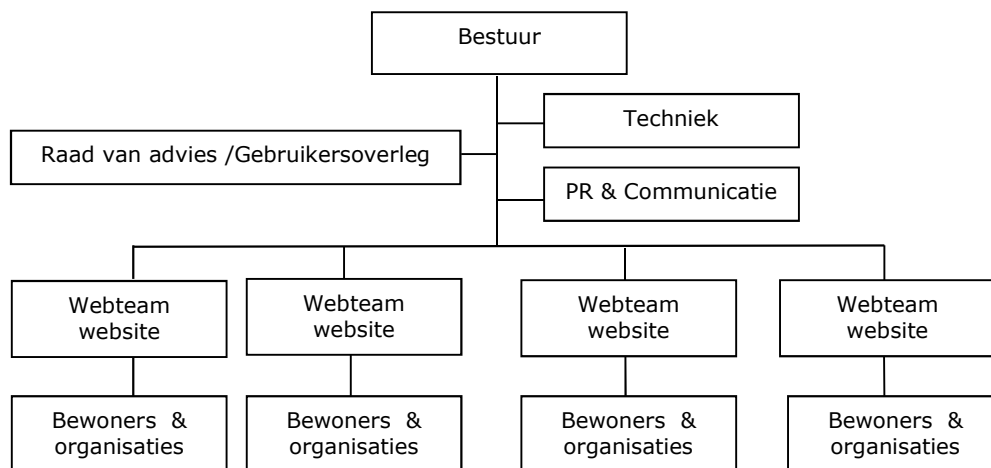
Bestuur

Techniek

Raad van advies /Gebruikersoverleg

PR & Communicatie

Webteam website

Webteam website

Webteam website

Webteam website

Bewoners & organisaties

Bewoners & organisaties

Bewoners & organisaties

Bewoners & organisaties